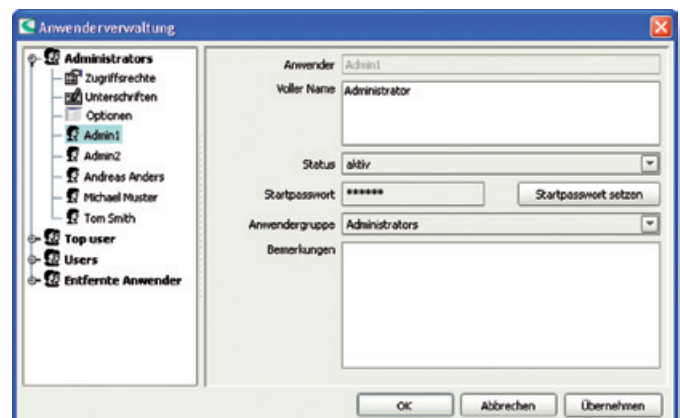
Anwenderverwaltung

Administrators
Zugriffsrechte
Unterschriften
Optionen
Admin1
Admin2
Andreas Anders
Michael Muster
Tom Smith
Top user
Users
Entfernte Anwender

Anwender Admin1
Voller Name Administrator
Status aktiv
Startpasswort ******
Startpasswort setzen
Anwendergruppe Administrators
Bemerkungen

OK
Abbrechen
Übernehmen